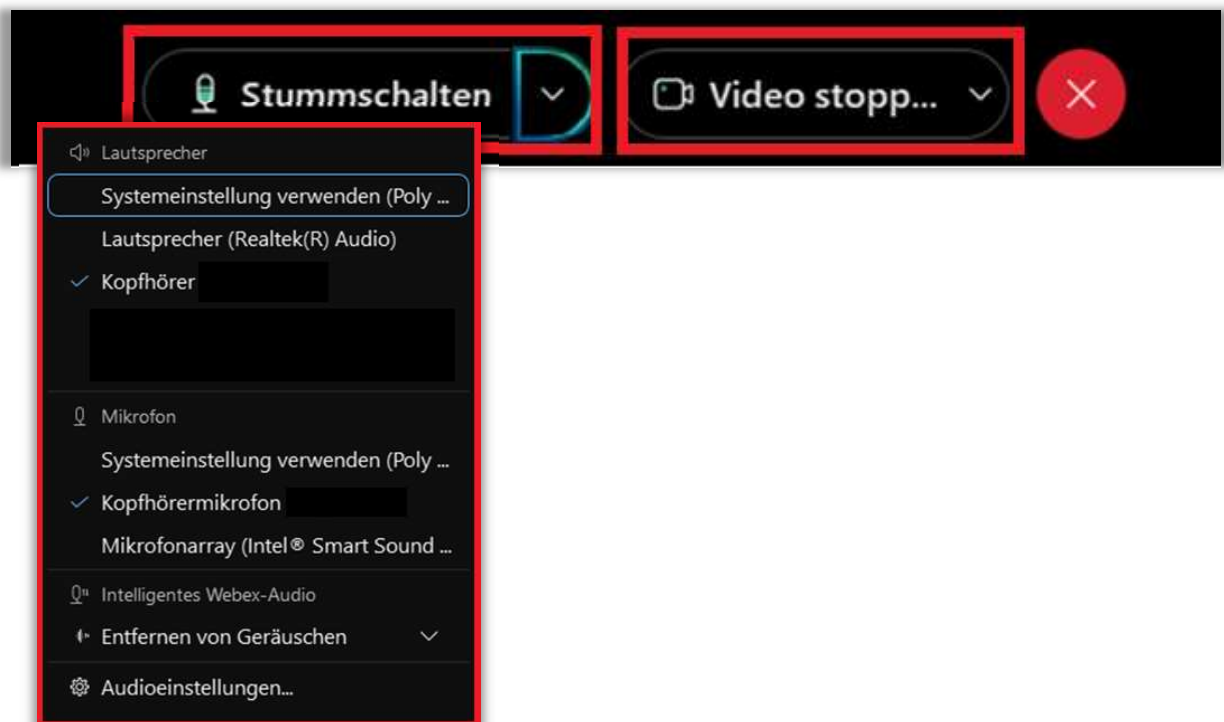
Stummschalten

Video stopp...

Lautsprecher

Systemeinstellung verwenden (Poly ...

Lautsprecher (Realtek(R) Audio)

Kopfhörer

Mikrofon

Systemeinstellung verwenden (Poly ...

Kopfhörermikrofon

Mikrofonarray (Intel® Smart Sound ...

Intelligentes Webex-Audio

Entfernen von Geräuschen

Audioeinstellungen...